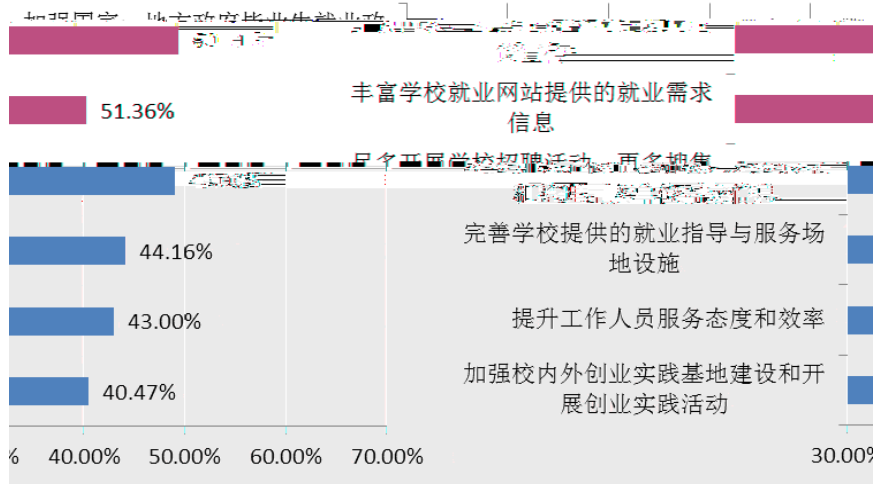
加强国家、地方政府毕业生就业政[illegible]

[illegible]

丰富学校就业网站提供的就业需求信息

51.36%

尽多开展学校招聘活动，更多搜集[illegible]

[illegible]

完善学校提供的就业指导与服务场地设施

44.16%

提升工作人员服务态度和效率

43.00%

加强校内外创业实践基地建设和开展创业实践活动

40.47%

%　40.00%　50.00%　60.00%　70.00%

30.00%